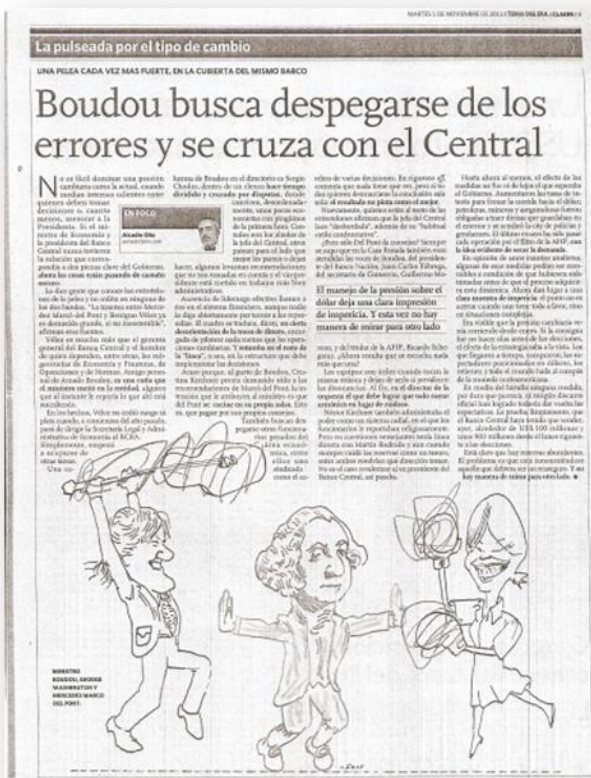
MARTES 11 DE SEPTIEMBRE DE 2012 | TEMA DEL DIA | CLARIN | 3

La pulseada por el tipo de cambio

UNA PELEA CADA VEZ MAS FUERTE, EN LA CUBIERTA DEL MISMO BARCO

Boudou busca despegarse de los errores y se cruza con el Central

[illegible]

EN FOCO

Alcadio Oña

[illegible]

El manejo de la presión sobre el dólar deja una clara impresión de impericia. Y esta vez no hay manera de mirar para otro lado

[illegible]

MINISTRO BOUDOU, GEORGE WASHINGTON Y MERCEDES MARCÓ DEL PONT.